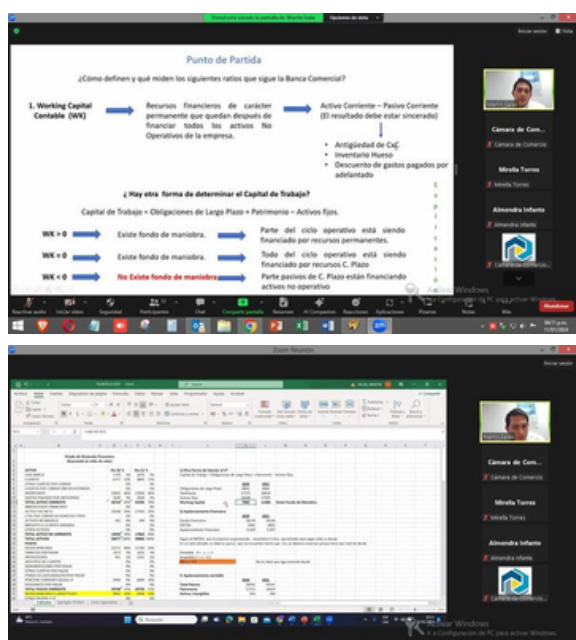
Usted está viendo la pantalla de Martín Salas

Opciones de vista

Iniciar sesión

Punto de Partida

¿Cómo definen y qué miden los siguientes ratios que sigue la Banca Comercial?

1. Working Capital Contable (WK)

Recursos financieros de carácter permanente que quedan después de financiar todos los activos No Operativos de la empresa.

Activo Corriente – Pasivo Corriente (El resultado debe estar sincerado)

- Antigüedad de CxC
- Inventario Hueso
- Descuento de gastos pagados por adelantado

¿ Hay otra forma de determinar el Capital de Trabajo?

Capital de Trabajo = Obligaciones de Largo Plazo + Patrimonio – Activos fijos.

WK > 0 — Existe fondo de maniobra. — Parte del ciclo operativo está siendo financiado por recursos permanentes.

WK = 0 — Existe fondo de maniobra. — Todo del ciclo operativo está siendo financiado por recursos C. Plazo

WK < 0 — No Existe fondo de maniobra — Parte pasivos de C. Plazo están financiando activos no operativo

Martín Salas

Cámara de Com...

Cámara de Comercio

Mirella Torres

Mirella Torres

Almendra Infante

Almendra Infante

Cámara de Comercio...

Activar Windows

Ve a Configuración de PC para activar Windows.

Reactivar audio

Iniciar vídeo

Seguridad

Participantes

Chat

Compartir pantalla

Resumen

AI Companion

Reacciones

Aplicaciones

Pizarras

Notas

Más

Abandonar

Zoom Reunión

Iniciar sesión

Estado de Situación Financiera

ACTIVO

TOTAL ACTIVO

TOTAL PASIVO

Capital de Trabajo = Obligaciones de Largo Plazo + Patrimonio – Activos fijos

Working Capital

Martín Salas

Cámara de Comercio

Cámara de Comercio

Mirella Torres

Mirella Torres

Almendra Infante

Almendra Infante

Cámara de Comercio...

Activar Windows

Ve a Configuración de PC para activar Windows.

Búsqueda